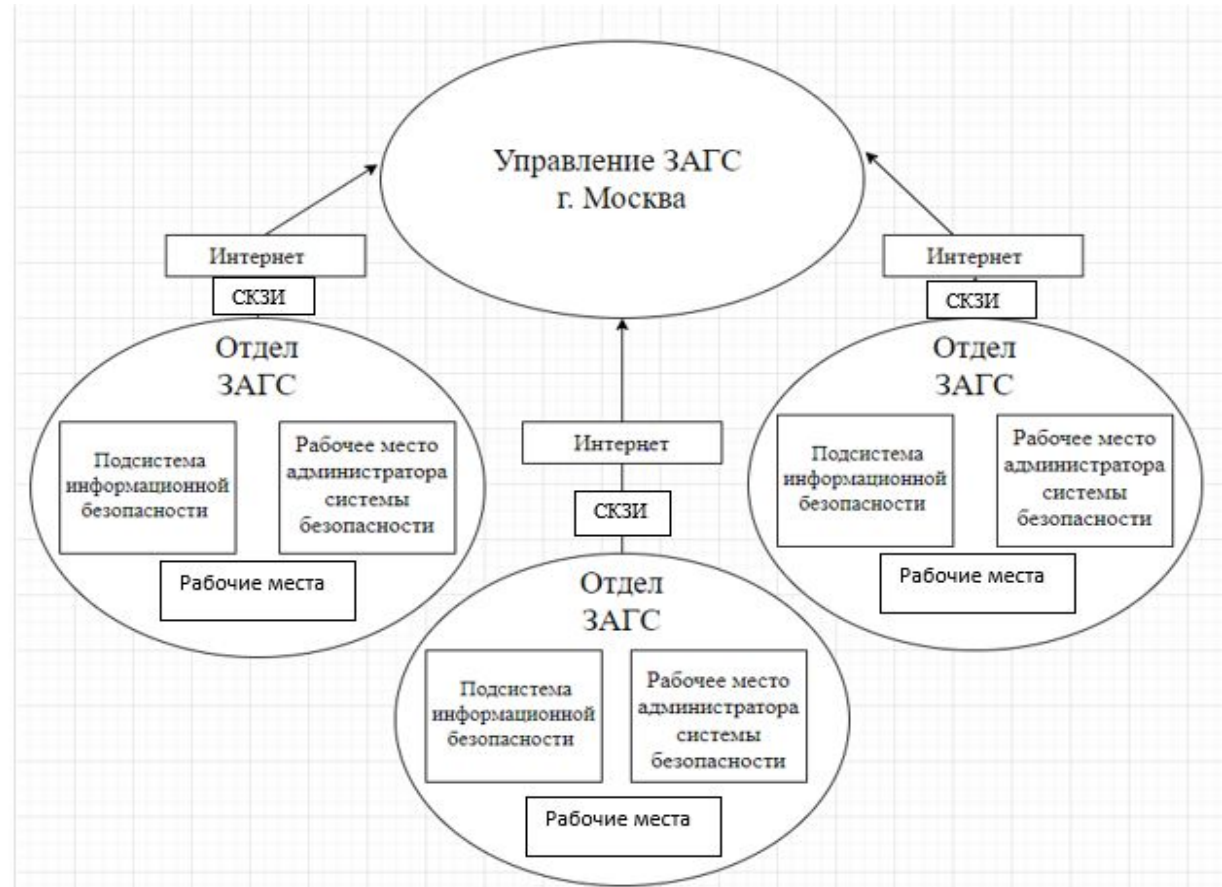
Управление ЗАГС г. Москва

Интернет

СКЗИ

Отдел ЗАГС

Подсистема информационной безопасности

Рабочее место администратора системы безопасности

Рабочие места

Интернет

СКЗИ

Отдел ЗАГС

Подсистема информационной безопасности

Рабочее место администратора системы безопасности

Рабочие места

Интернет

СКЗИ

Отдел ЗАГС

Подсистема информационной безопасности

Рабочее место администратора системы безопасности

Рабочие места